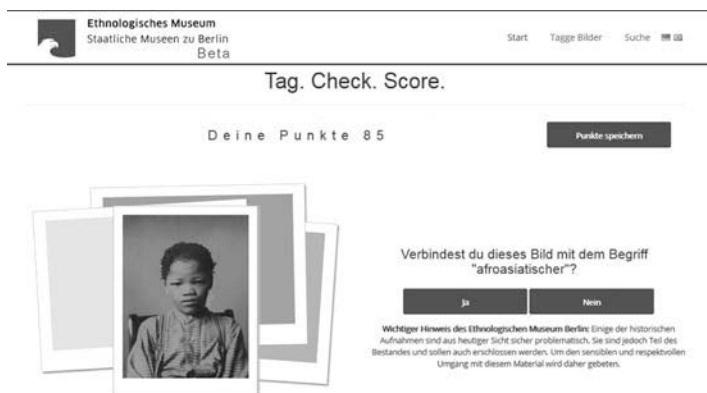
Ethnologisches Museum
Staatliche Museen zu Berlin
Beta

Start Tagge Bilder Suche

Tag. Check. Score.

Deine Punkte 85

Punkte speichern

Verbindest du dieses Bild mit dem Begriff "afroasiatischer"?

Ja

Nein

**Wichtiger Hinweis des Ethnologischen Museum Berlin:** Einige der historischen Aufnahmen sind aus heutiger Sicht sicher problematisch. Sie sind jedoch Teil des Bestandes und sollen auch erschlossen werden. Um den sensiblen und respektvollen Umgang mit diesem Material wird daher gebeten.